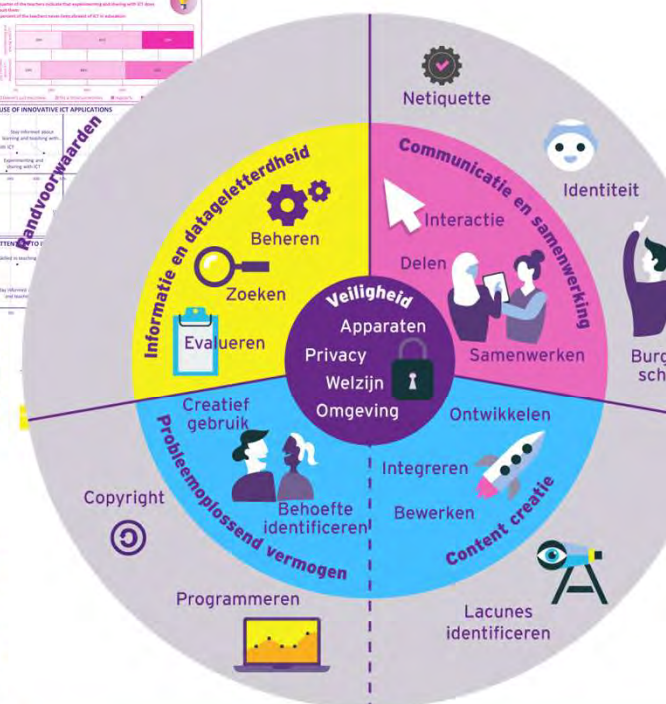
Randvoorwaarden

Netiquette

Identiteit

Burg
sch

Informatie en datageletterdheid

Beheren

Zoeken

Evalueren

Communicatie en samenwerking

Interactie

Delen

Samenwerken

Veiligheid

Apparaten

Privacy

Welzijn

Omgeving

Probleemoplossend vermogen

Creatief gebruik

Behoefte identificeren

Content creatie

Ontwikkelen

Integreren

Bewerken

Copyright

Programmeren

Lacunes identificeren

USE OF INNOVATIVE ICT APPLICATIONS

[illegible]